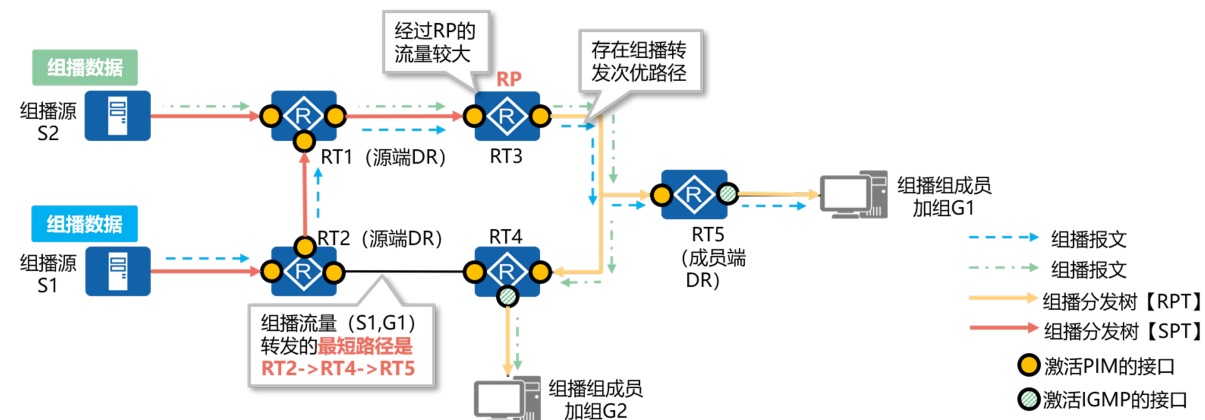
经过RP的流量较大

存在组播转发次优路径

组播数据

RP

组播源S2

R

R

R

RT1（源端DR）

RT3

组播组成员加组G1

R

R

组播数据

RT5（成员端DR）

RT2（源端DR）

RT4

组播报文

组播源S1

R

R

组播报文

组播分发树【RPT】

组播流量（S1,G1）转发的最短路径是RT2->RT4->RT5

组播分发树【SPT】

激活PIM的接口

组播组成员加组G2

激活IGMP的接口